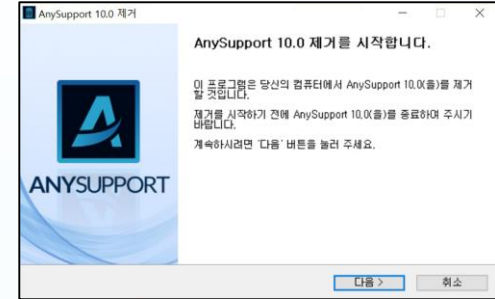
AnySupport 10.0 제거

AnySupport 10.0 제거를 시작합니다.

이 프로그램은 당신의 컴퓨터에서 AnySupport 10.0(을)를 제거할 것입니다.

제거를 시작하기 전에 AnySupport 10.0(을)를 종료하여 주시기 바랍니다.

계속하시려면 '다음' 버튼을 눌러 주세요.

ANYSUPPORT

다음 >
취소